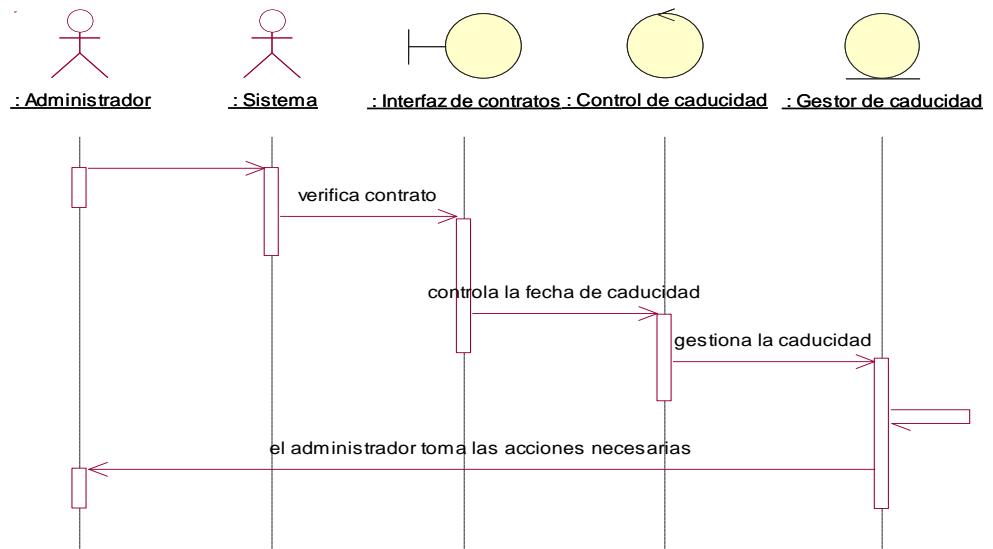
: Administrador

: Sistema

: Interfaz de contratos

: Control de caducidad

: Gestor de caducidad

verifica contrato

controla la fecha de caducidad

gestiona la caducidad

el administrador toma las acciones necesarias